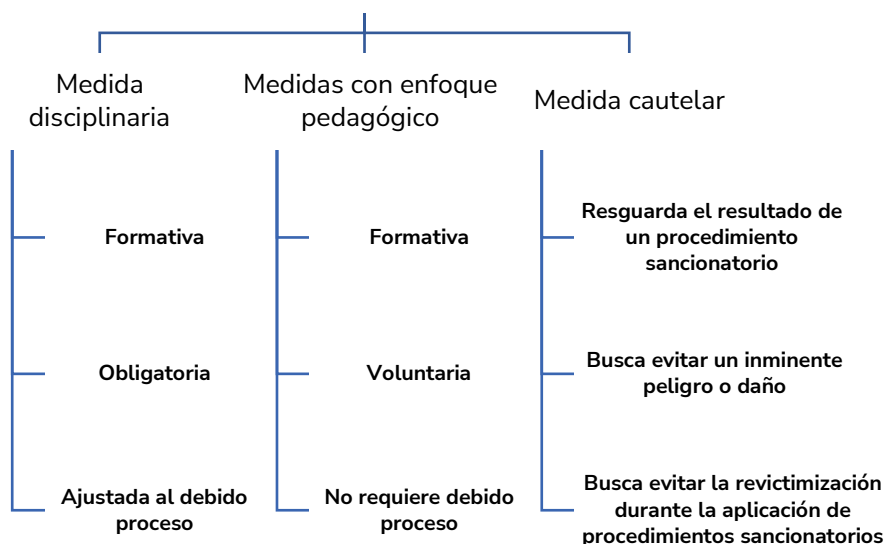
Medida disciplinaria

Formativa

Obligatoria

Ajustada al debido proceso

Medidas con enfoque pedagógico

Formativa

Voluntaria

No requiere debido proceso

Medida cautelar

Resguarda el resultado de un procedimiento sancionatorio

Busca evitar un inminente peligro o daño

Busca evitar la revictimización durante la aplicación de procedimientos sancionatorios